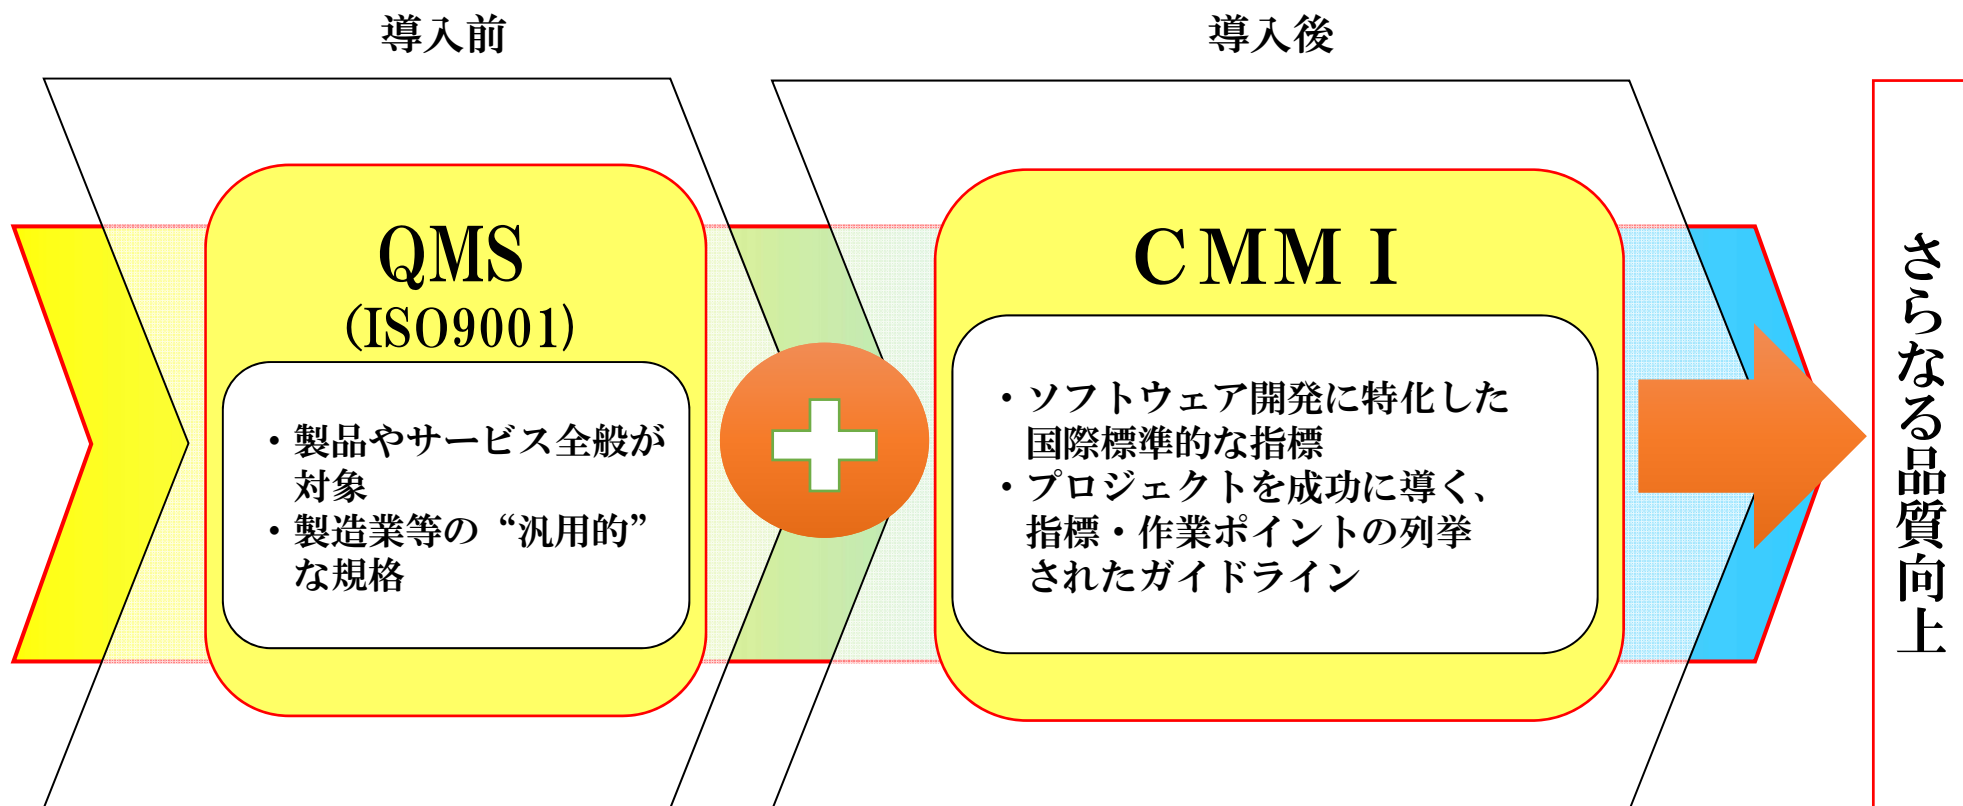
導入前

QMS
(ISO9001)

・製品やサービス全般が対象
・製造業等の“汎用的”な規格

導入後

CMMI

・ソフトウェア開発に特化した国際標準的な指標
・プロジェクトを成功に導く、指標・作業ポイントの列挙されたガイドライン

さらなる品質向上